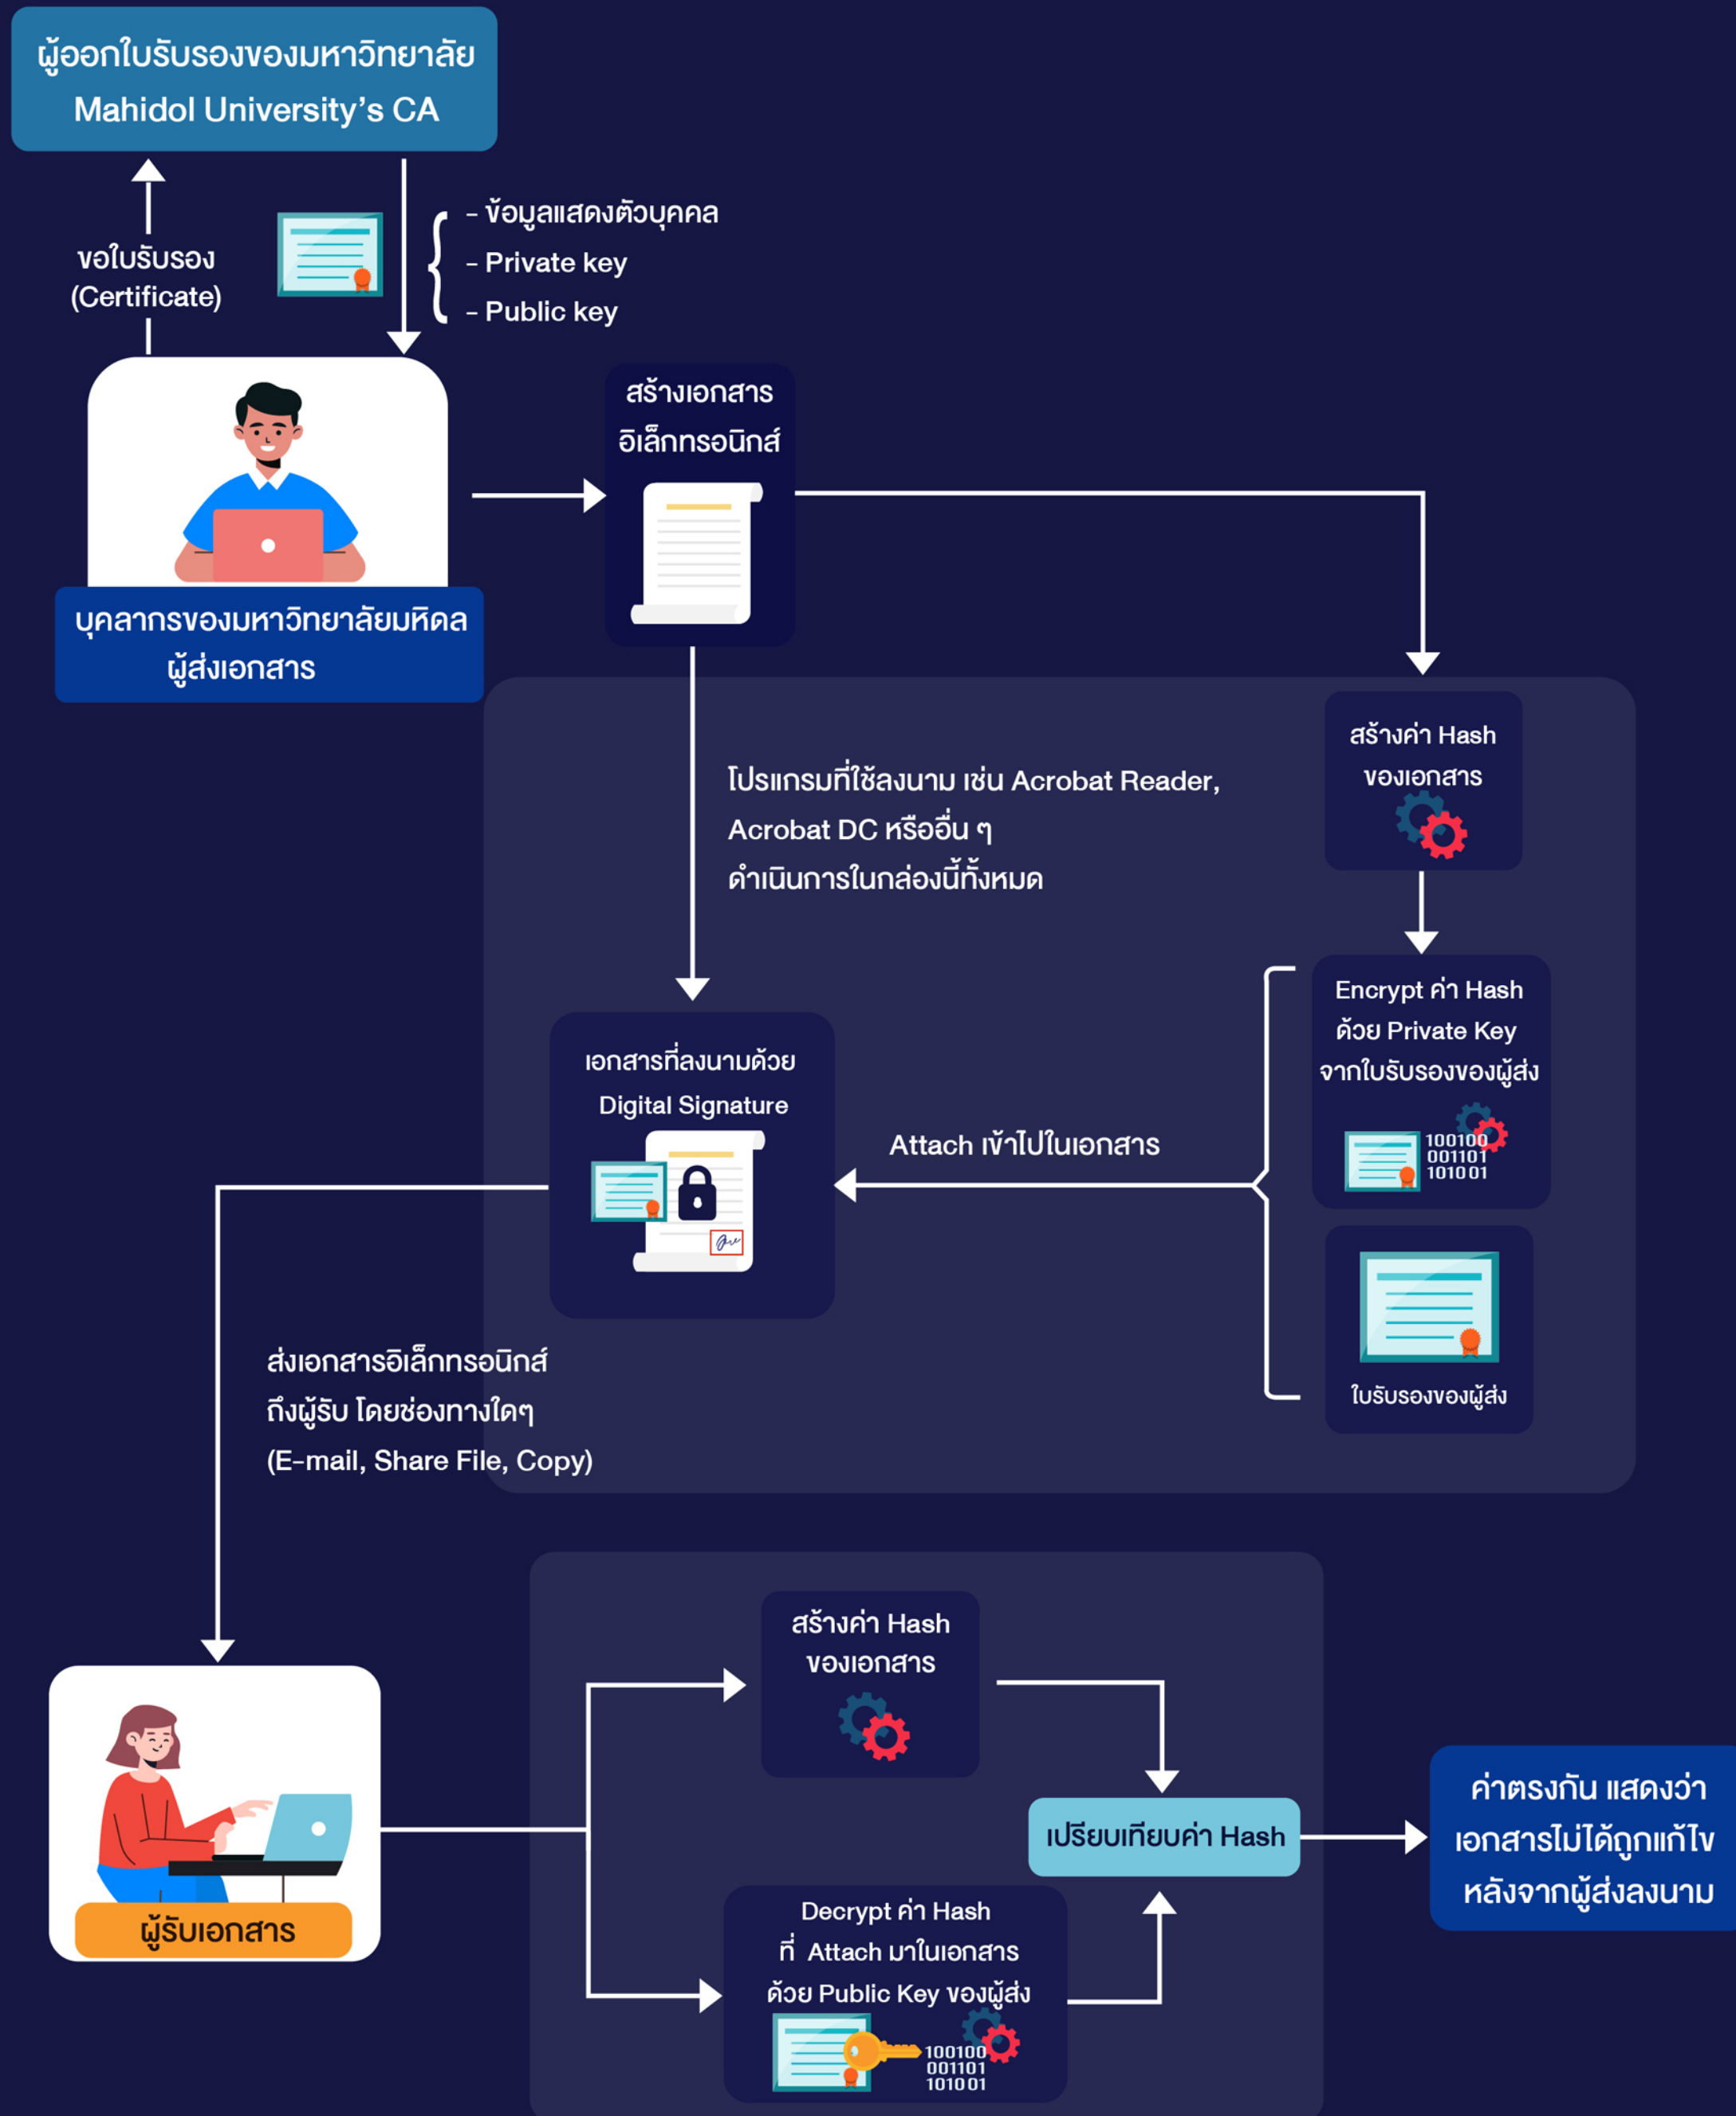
ผู้ออกใบรับรองของมหาวิทยาลัย
Mahidol University's CA

ขอใบรับรอง
(Certificate)

- ข้อมูลแสดงตัวบุคคล
- Private key
- Public key

บุคลากรของมหาวิทยาลัยมหิดล
ผู้ส่งเอกสาร

สร้างเอกสาร
อิเล็กทรอนิกส์

สร้างค่า Hash
ของเอกสาร

โปรแกรมที่ใช้ลงนาม เช่น Acrobat Reader, Acrobat DC หรืออื่น ๆ ดำเนินการในกล่องนี้ทั้งหมด

Encrypt ค่า Hash
ด้วย Private Key
จากใบรับรองของผู้ส่ง

100100
001101
101001

เอกสารที่ลงนามด้วย
Digital Signature

Attach เข้าไปในเอกสาร

ใบรับรองของผู้ส่ง

ส่งเอกสารอิเล็กทรอนิกส์
ถึงผู้รับ โดยช่องทางใดๆ
(E-mail, Share File, Copy)

สร้างค่า Hash
ของเอกสาร

เปรียบเทียบค่า Hash

ค่าตรงกัน แสดงว่า
เอกสารไม่ได้ถูกแก้ไข
หลังจากผู้ส่งลงนาม

ผู้รับเอกสาร

Decrypt ค่า Hash
ที่ Attach มาในเอกสาร
ด้วย Public Key ของผู้ส่ง

100100
001101
101001